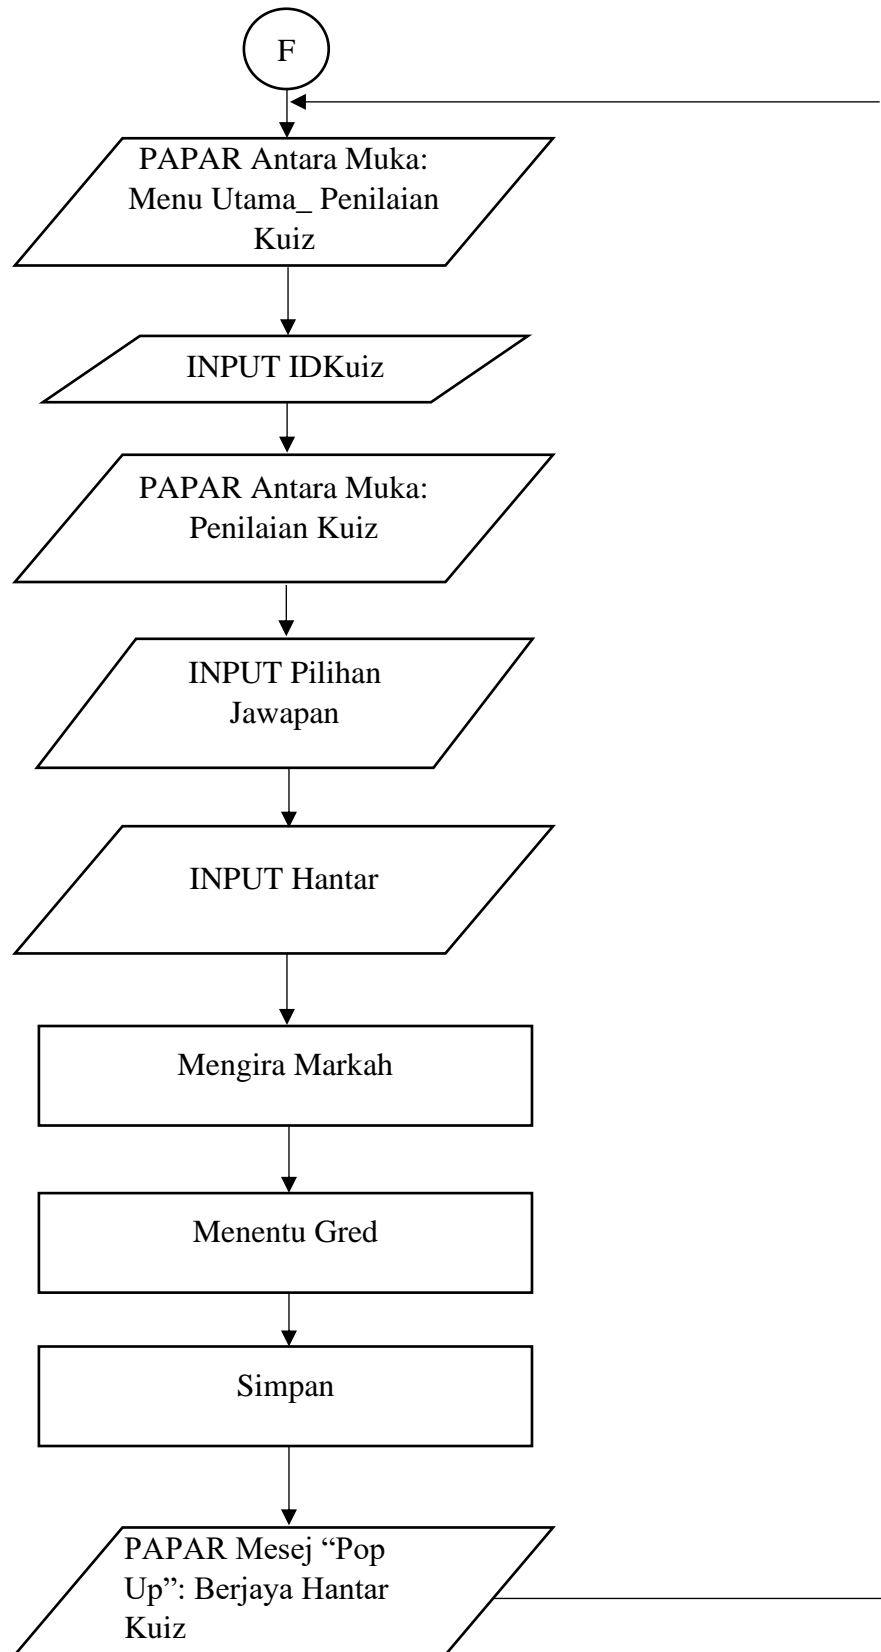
F

PAPAR Antara Muka: Menu Utama_ Penilaian Kuiz

INPUT IDKuiz

PAPAR Antara Muka: Penilaian Kuiz

INPUT Pilihan Jawapan

INPUT Hantar

Mengira Markah

Menentu Gred

Simpan

PAPAR Mesej "Pop Up": Berjaya Hantar Kuiz